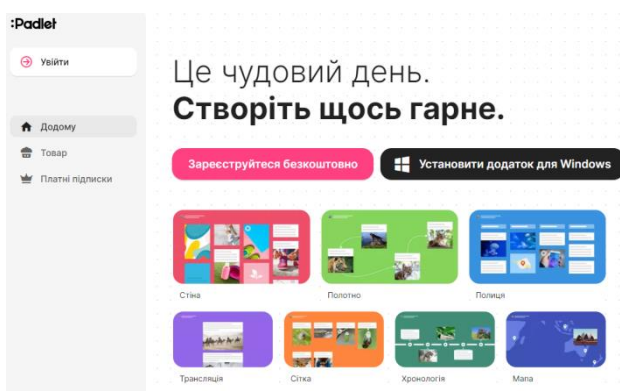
:Padlet

Увійти

Додому

Товар

Платні підписки

Це чудовий день.
**Створіть щось гарне.**

Зареєструйтеся безкоштовно

Установити додаток для Windows

Стіна

Полотно

Полиця

Трансляція

Сітка

Хронологія

Мапа